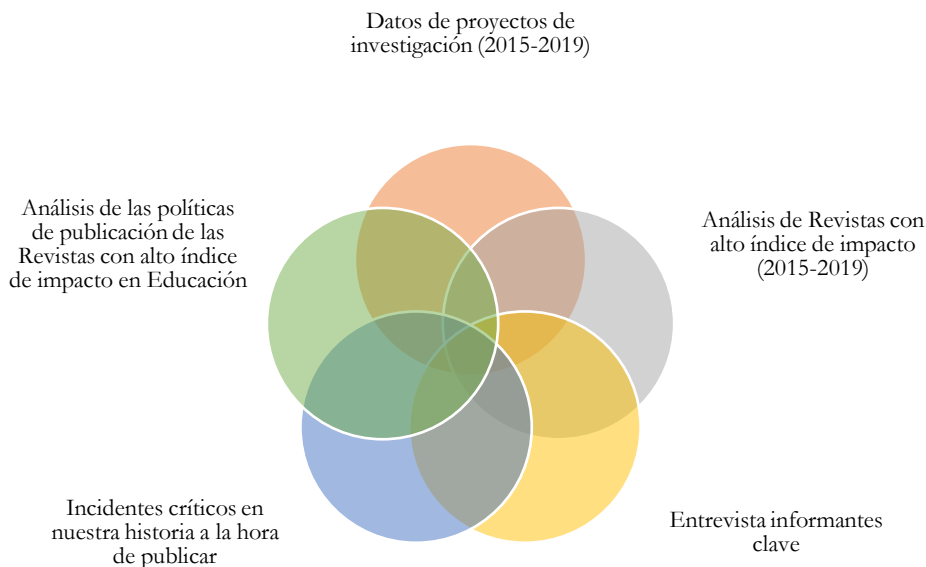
Datos de proyectos de investigación (2015-2019)

Análisis de las políticas de publicación de las Revistas con alto índice de impacto en Educación

Análisis de Revistas con alto índice de impacto (2015-2019)

Incidentes críticos en nuestra historia a la hora de publicar

Entrevista informantes clave